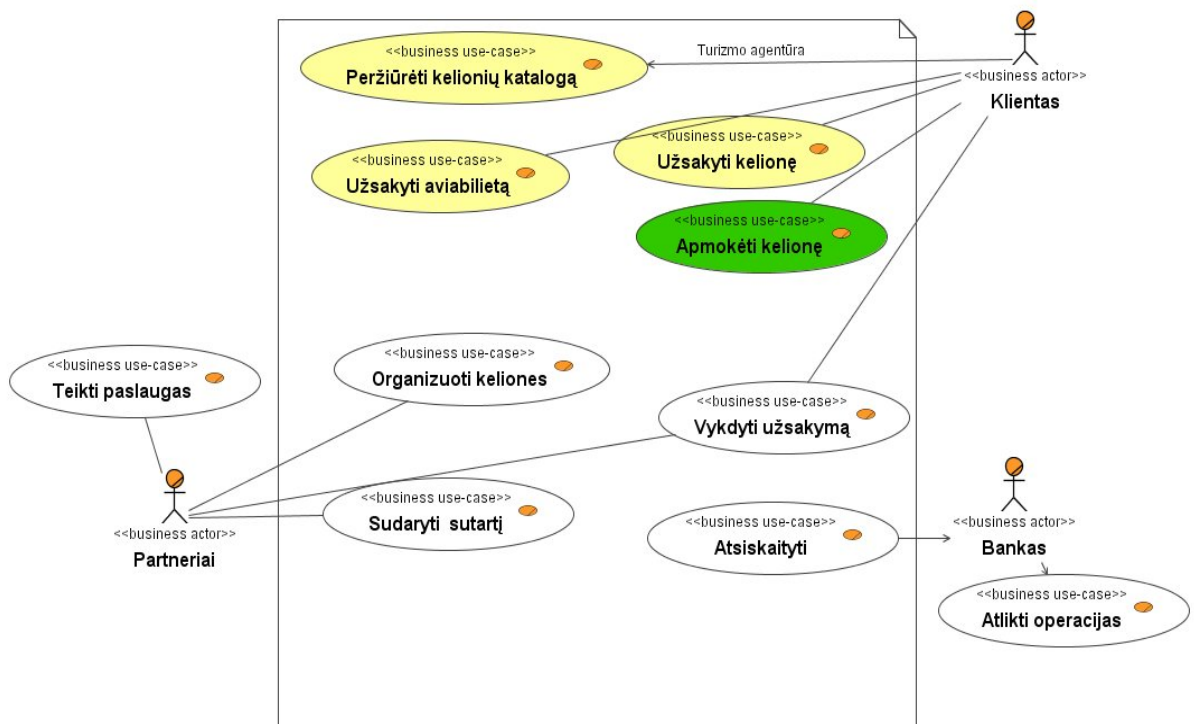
<<business use-case>>
Peržiūrėti kelionių katalogą

Turizmo agentūra

<<business actor>>
Klientas

<<business use-case>>
Užsakyti kelionę

<<business use-case>>
Užsakyti aviabilietą

<<business use-case>>
Apmokėti kelionę

<<business use-case>>
Teikti paslaugas

<<business use-case>>
Organizuoti keliones

<<business use-case>>
Vykdyti užsakymą

<<business actor>>
Partneriai

<<business use-case>>
Sudaryti sutartį

<<business use-case>>
Atsiskaityti

<<business actor>>
Bankas

<<business use-case>>
Atlikti operacijas